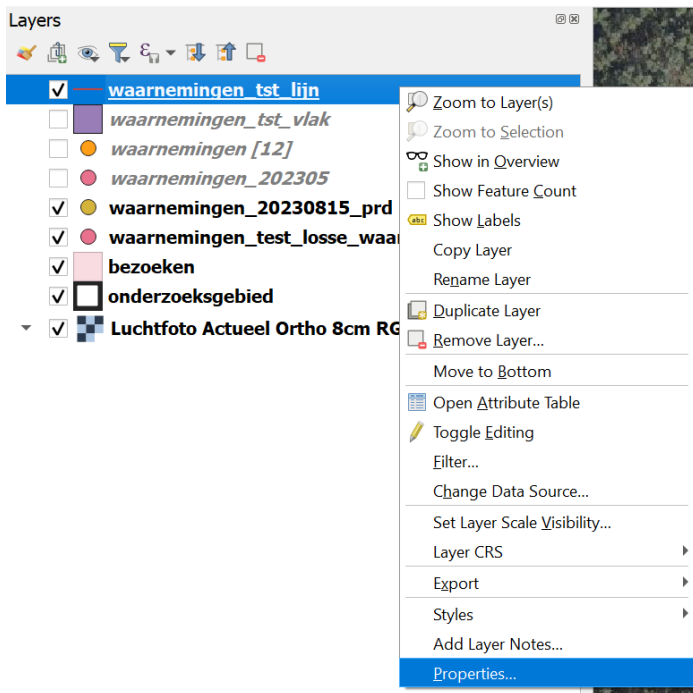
Layers

waarnemingen_tst_lijn
waarnemingen_tst_vlak
waarnemingen [12]
waarnemingen_202305
waarnemingen_20230815_prd
waarnemingen_test_losse_waar
bezoeken
onderzoeksgebied
Luchtfoto Actueel Ortho 8cm RG

Zoom to Layer(s)
Zoom to Selection
Show in Overview
Show Feature Count
Show Labels
Copy Layer
Rename Layer
Duplicate Layer
Remove Layer...
Move to Bottom
Open Attribute Table
Toggle Editing
Filter...
Change Data Source...
Set Layer Scale Visibility...
Layer CRS
Export
Styles
Add Layer Notes...
Properties...